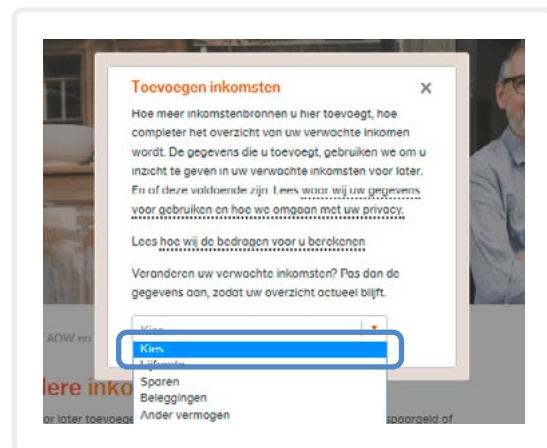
Toevoegen inkomsten

×

Hoe meer inkomstenbronnen u hier toevoegt, hoe completer het overzicht van uw verwachte inkomen wordt. De gegevens die u toevoegt, gebruiken we om u inzicht te geven in uw verwachte inkomsten voor later. En of deze voldoende zijn. Lees waar wij uw gegevens voor gebruiken en hoe we omgaan met uw privacy.

Lees hoe wij de bedragen voor u berekenen

Veranderen uw verwachte inkomsten? Pas dan de gegevens aan, zodat uw overzicht actueel blijft.

Kies

Kies
Lijfrente
Sparen
Beleggingen
Ander vermogen

AOW en

lere inko

or later toevoege

spaargeld of